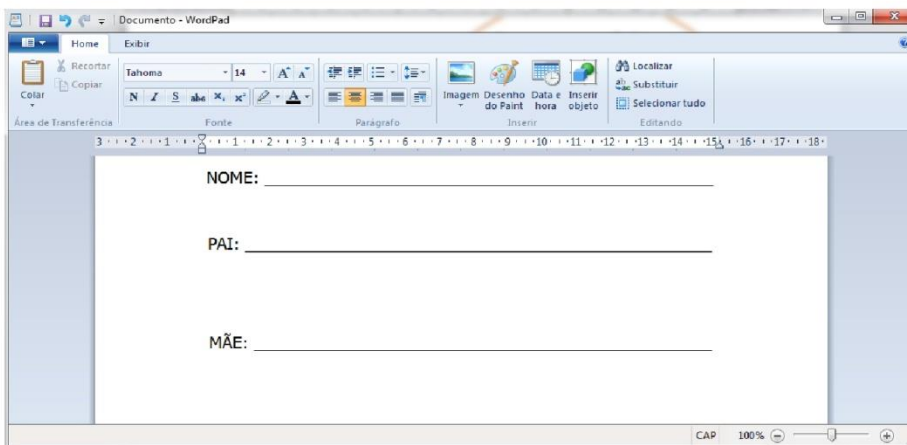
Documento - WordPad

Home
Exibir

Recortar
Copiar
Colar
Área de Transferência

Tahoma
14
N I S abc $x_2$ $x^2$
Fonte

Parágrafo

Imagem
Desenho do Paint
Data e hora
Inserir objeto
Inserir

Localizar
Substituir
Selecionar tudo
Editando

3 · 2 · 1 · · 1 · 2 · 3 · 4 · 5 · 6 · 7 · 8 · 9 · 10 · 11 · 12 · 13 · 14 · 15 · 16 · 17 · 18

NOME: ___________________________________

PAI: ___________________________________

MÃE: ___________________________________

CAP
100%